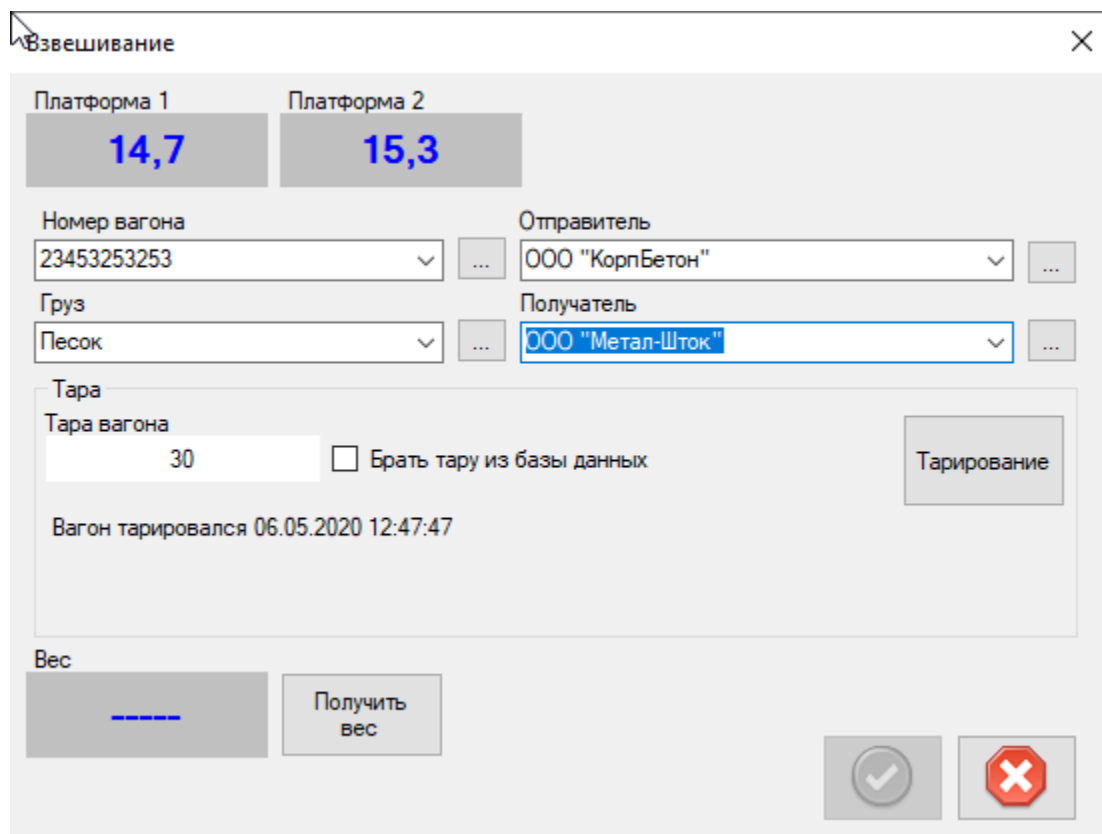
Взвешивание

Платформа 1
14,7

Платформа 2
15,3

Номер вагона
23453253253
...

Отправитель
ООО "КорпБетон"
...

Груз
Песок
...

Получатель
ООО "Метал-Шток"
...

Тара
Тара вагона
30
Брать тару из базы данных
Тарирование

Вагон тарировался 06.05.2020 12:47:47

Вес
-----
Получить вес